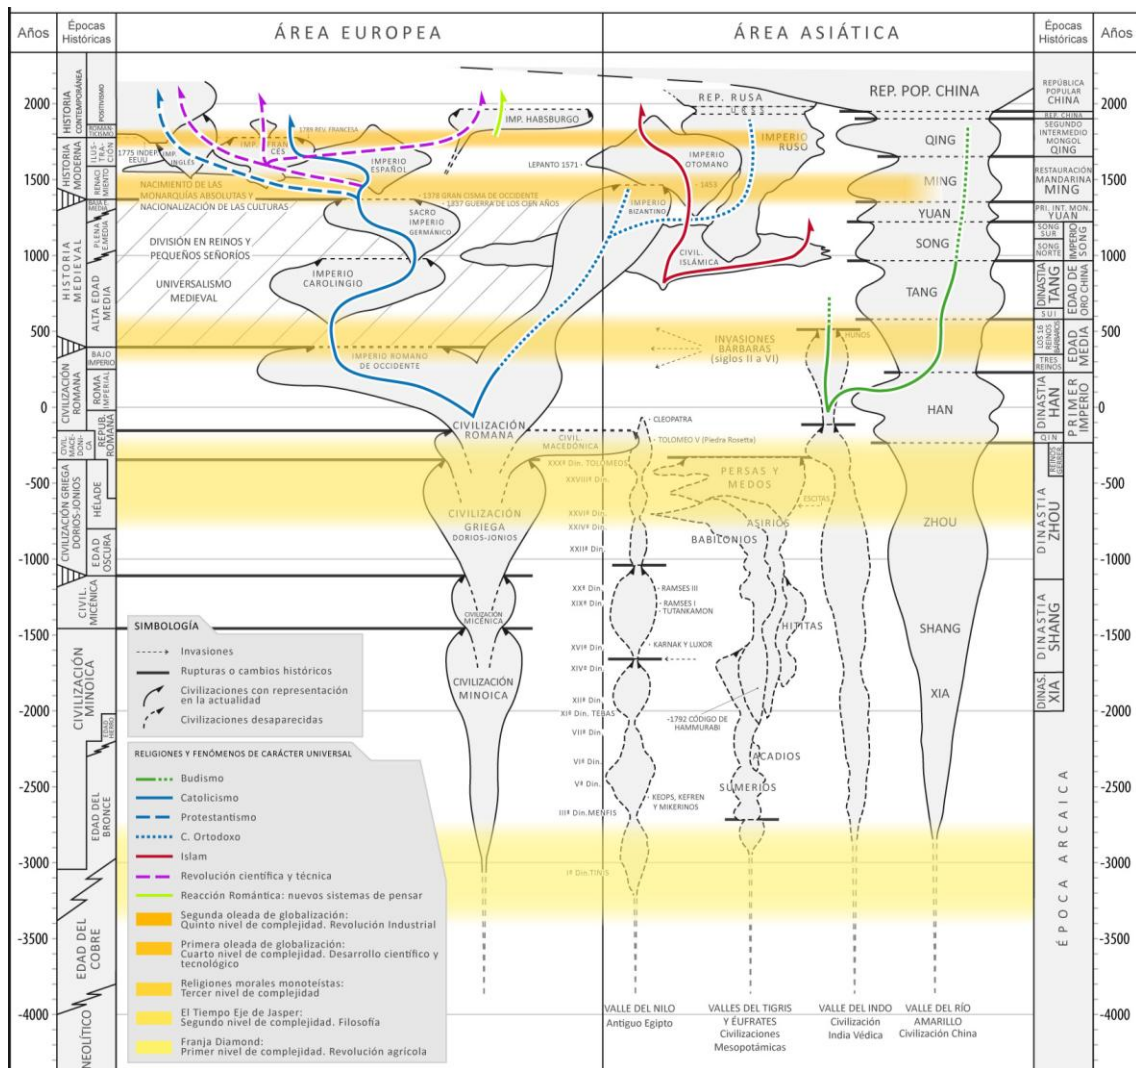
| Años | Épocas Históricas | ÁREA EUROPEA | ÁREA ASIÁTICA | Épocas Históricas | Años |
|---|---|---|---|---|---|

2000
1500
1000
500
0
-500
-1000
-1500
-2000
-2500
-3000
-3500
-4000

HISTORIA CONTEMPORÁNEA
POSITIVISMO
ROMANTICISMO
HISTORIA MODERNA
ILUSTRACIÓN
RENACIMIENTO
BAJA E. MEDIA
PLENA E. MEDIA
HISTORIA MEDIEVAL
ALTA EDAD MEDIA
BAJO IMPERIO
CIVILIZACIÓN ROMANA
ROMA IMPERIAL
REPUB. ROMANA
CIVIL. MACEDONICA
CIVILIZACIÓN GRIEGA DORIOS-JONIOS
HÉLADE
EDAD OSCURA
CIVIL. MICÉNICA
CIVILIZACIÓN MINOICA
EDAD HIERRO
EDAD DEL BRONCE
EDAD DEL COBRE
NEOLÍTICO

IMP. HABSBURGO
1789 REV. FRANCESA
1775 INDEP. EEUU
IMP. INGLÉS
IMP. FRANCÉS
IMPERIO ESPAÑOL
NACIMIENTO DE LAS MONARQUÍAS ABSOLUTAS Y NACIONALIZACIÓN DE LAS CULTURAS
1378 GRAN CISMA DE OCCIDENTE
1337 GUERRA DE LOS CIEN AÑOS
SACRO IMPERIO GERMÁNICO
DIVISIÓN EN REINOS Y PEQUEÑOS SEÑORÍOS
UNIVERSALISMO MEDIEVAL
IMPERIO CAROLINGIO
IMPERIO ROMANO DE OCCIDENTE
CIVILIZACIÓN ROMANA
CIVILIZACIÓN GRIEGA DORIOS-JONIOS
CIVILIZACIÓN MICÉNICA
CIVILIZACIÓN MINOICA

SIMBOLOGÍA
Invasiones
Rupturas o cambios históricos
Civilizaciones con representación en la actualidad
Civilizaciones desaparecidas

RELIGIONES Y FENÓMENOS DE CARÁCTER UNIVERSAL
Budismo
Catolicismo
Protestantismo
C. Ortodoxo
Islam
Revolución científica y técnica
Reacción Romántica: nuevos sistemas de pensar
Segunda oleada de globalización: Quinto nivel de complejidad. Revolución Industrial
Primera oleada de globalización: Cuarto nivel de complejidad. Desarrollo científico y tecnológico
Religiones morales monoteístas: Tercer nivel de complejidad
El Tiempo Eje de Jasper: Segundo nivel de complejidad. Filosofía
Franja Diamond: Primer nivel de complejidad. Revolución agrícola

REP. RUSA
CEI
IMPERIO RUSO
LEPANTO 1571
IMPERIO OTOMANO
1453
IMPERIO BIZANTINO
CIVIL. ISLÁMICA
INVASIONES BÁRBARAS (siglos II a VI)
HUNOS
CLEOPATRA
CIVIL. MACEDÓNICA
TOLOMEO V (Piedra Rosetta)
XXXª Din. TOLOMEOS
XXVIIIª Din.
PERSAS Y MEDOS
ESCITAS
XXVIª Din.
XXIVª Din.
ASIRIOS
BABILONIOS
XXIIª Din.
XXª Din.
RAMSES III
XIXª Din.
RAMSES I
TUTANKAMON
HITITAS
XVIIIª Din.
KARNAK Y LUXOR
XIVª Din.
XIIª Din.
XIª Din. TEBAS
-1792 CÓDIGO DE HAMMURABI
VIIª Din.
ACADIOS
VIª Din.
Vª Din.
KEOPS, KEFREN Y MIKERINOS
SUMERIOS
IIIª Din. MENFIS
Iª Din. TINIS
VALLE DEL NILO Antiguo Egipto
VALLES DEL TIGRIS Y ÉUFRATES Civilizaciones Mesopotámicas
VALLE DEL INDO Civilización India Védica
VALLE DEL RÍO AMARILLO Civilización China

REP. POP. CHINA
QING
MING
YUAN
SONG
TANG
HAN
ZHOU
SHANG
XIA

REPÚBLICA POPULAR CHINA
REP. CHINA
SEGUNDO INTERMEDIO MONGOL QING
RESTAURACIÓN MANDARINA MING
PRI. INT. MON. YUAN
SONG SUR
SONG NORTE
IMPERIO SONG
DINASTIA TANG
EDAD DE ORO CHINA
SUI
LOS 16 REINOS BÁRBAROS
TRES REINOS
EDAD MEDIA
DINASTIA HAN
PRIMER IMPERIO
QIN
REINOS GUERREROS
DINASTIA ZHOU
DINASTIA SHANG
DINAS. XIA
ÉPOCA ARCAICA